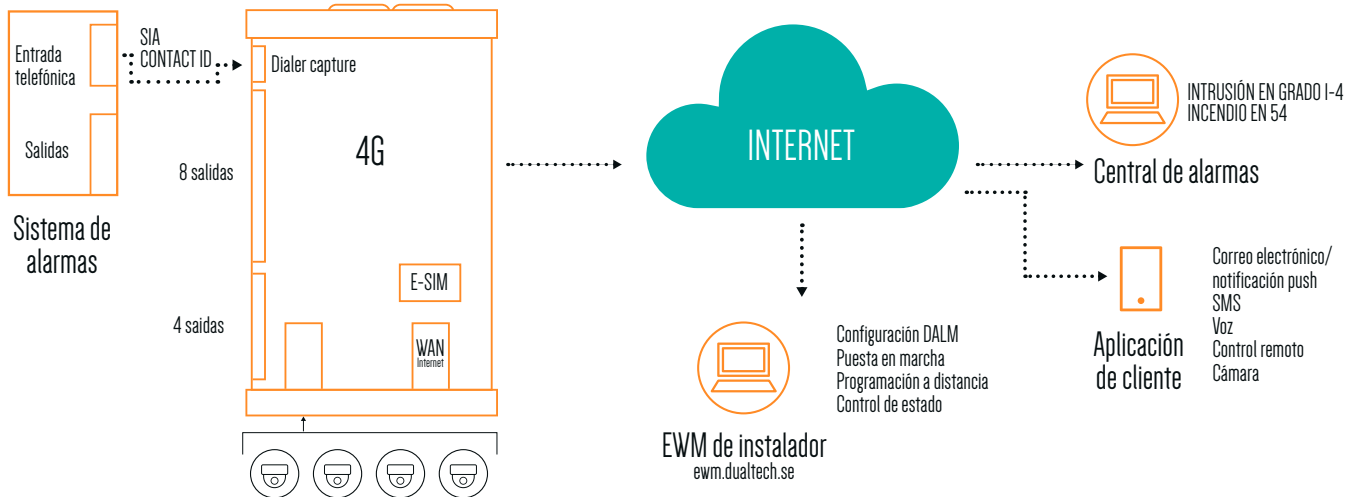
Entrada telefónica

Salidas

Sistema de alarmas

SIA
CONTACT ID

Dialer capture

4G

8 salidas

4 saidas

E-SIM

WAN
Internet

INTERNET

INTRUSIÓN EN GRADO I-4
INCENDIO EN 54

Central de alarmas

Correo electrónico/
notificación push
SMS
Voz
Control remoto
Cámara

Aplicación de cliente

Configuración DALM
Puesta en marcha
Programación a distancia
Control de estado

EWM de instalador
ewm.dualtech.se